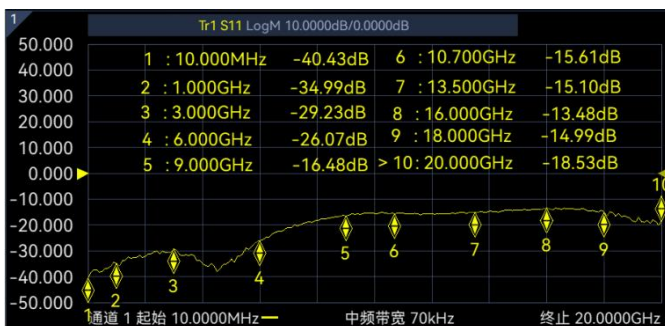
1

Tr1 S11 LogM 10.0000dB/0.0000dB

50.000
40.000
30.000
20.000
10.000
0.000
-10.000
-20.000
-30.000
-40.000
-50.000

1 : 10.000MHz -40.43dB
2 : 1.000GHz -34.99dB
3 : 3.000GHz -29.23dB
4 : 6.000GHz -26.07dB
5 : 9.000GHz -16.48dB

6 : 10.700GHz -15.61dB
7 : 13.500GHz -15.10dB
8 : 16.000GHz -13.48dB
9 : 18.000GHz -14.99dB
> 10 : 20.000GHz -18.53dB

1 2 3 4 5 6 7 8 9 10

通道 1 起始 10.0000MHz 中频带宽 70kHz 终止 20.0000GHz